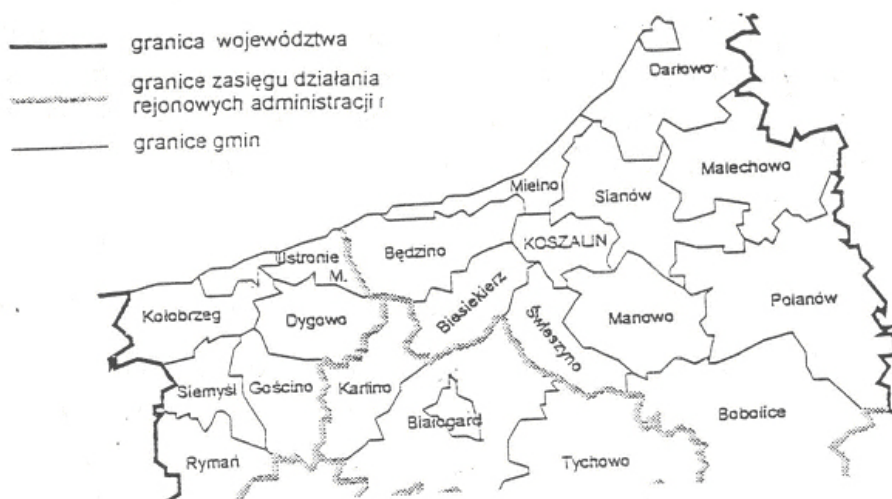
granica województwa

granice zasięgu działania rejonowych administracji r

granice gmin

Darłowo

Malechowo

Mielno

Sianów

KOSZALIN

Ustronie M.

Będzino

Biesiekierz

Polanów

Kołobrzeg

Dygowo

Świeszyno

Manowo

Siemyśl

Gościno

Karlino

Białogard

Bobolice

Rymań

Tychowo